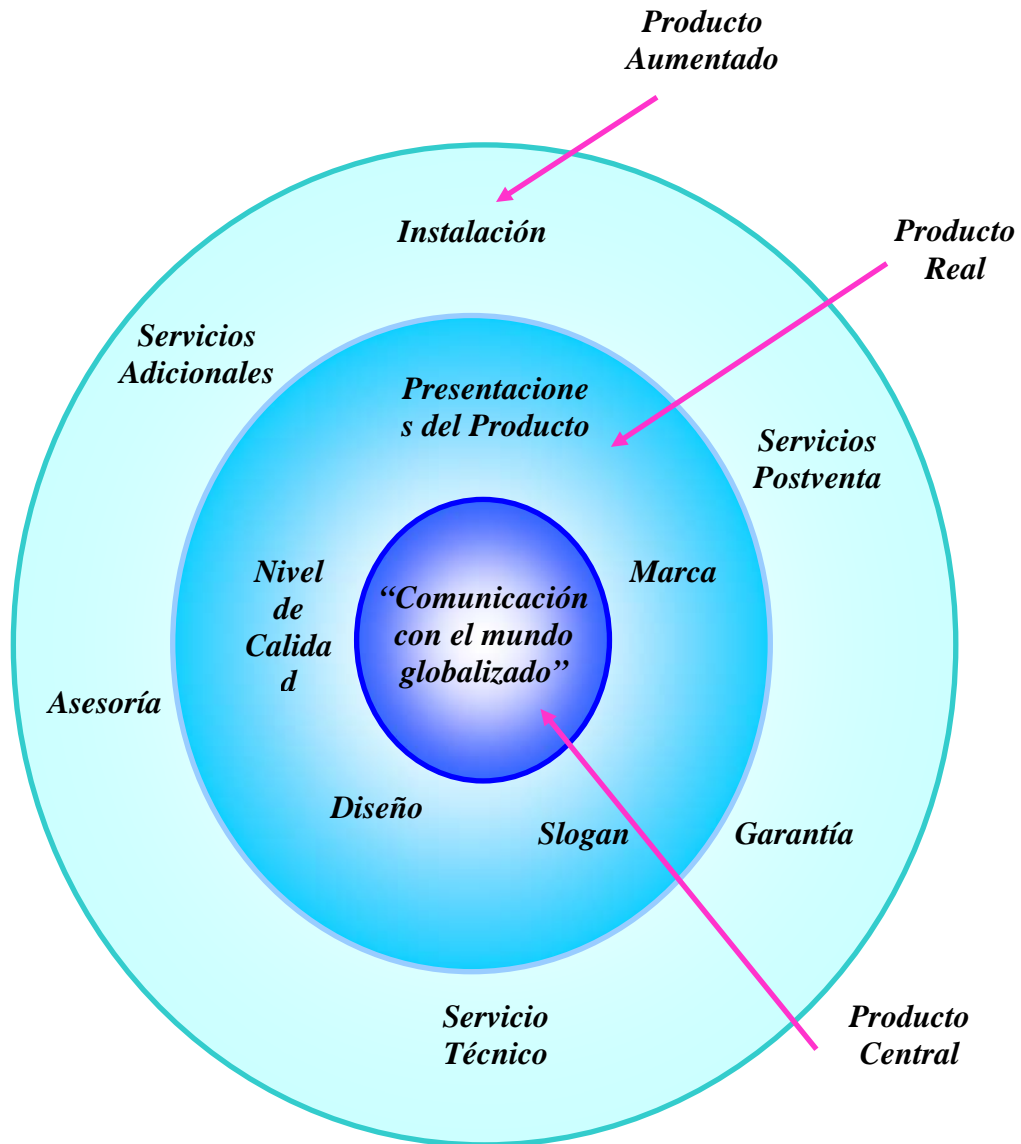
Producto Aumentado

Instalación

Producto Real

Servicios Adicionales

Presentaciones del Producto

Servicios Postventa

Nivel de Calidad

"Comunicación con el mundo globalizado"

Marca

Asesoría

Diseño

Slogan

Garantía

Servicio Técnico

Producto Central